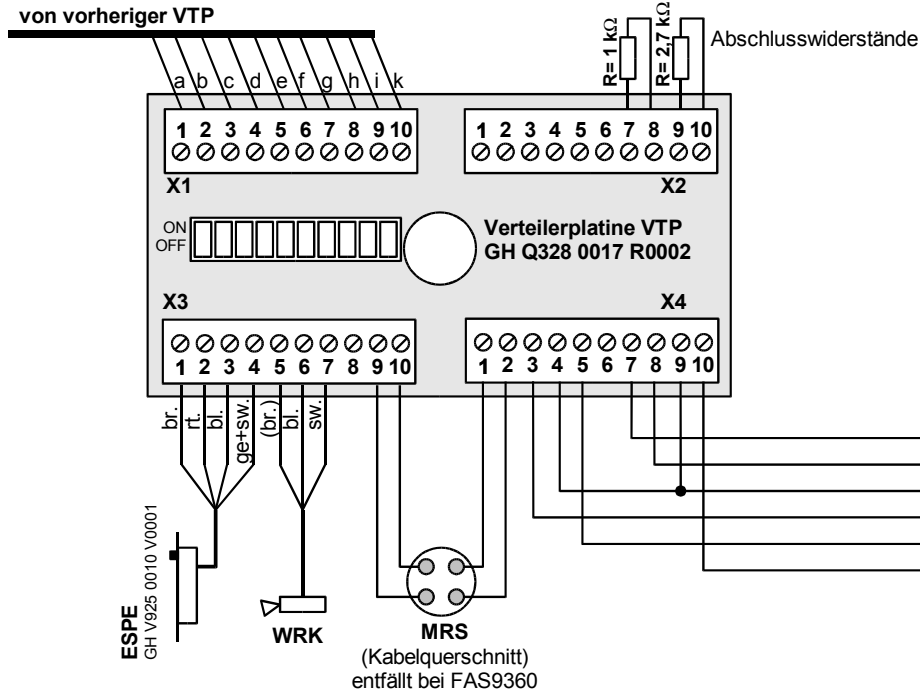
von vorheriger VTP

a b c d e f g h i k

R= 1 kΩ
R= 2,7 kΩ
Abschlusswiderstände

1 2 3 4 5 6 7 8 9 10
X1

1 2 3 4 5 6 7 8 9 10
X2

ON
OFF

Verteilerplatine VTP
GH Q328 0017 R0002

X3
1 2 3 4 5 6 7 8 9 10

X4
1 2 3 4 5 6 7 8 9 10

br.
rt.
bl.
ge+sw.
(br.)
bl.
sw.

ESPE
GH V925 0010 V0001

WRK

MRS
(Kabelquerschnitt)
entfällt bei FAS9360